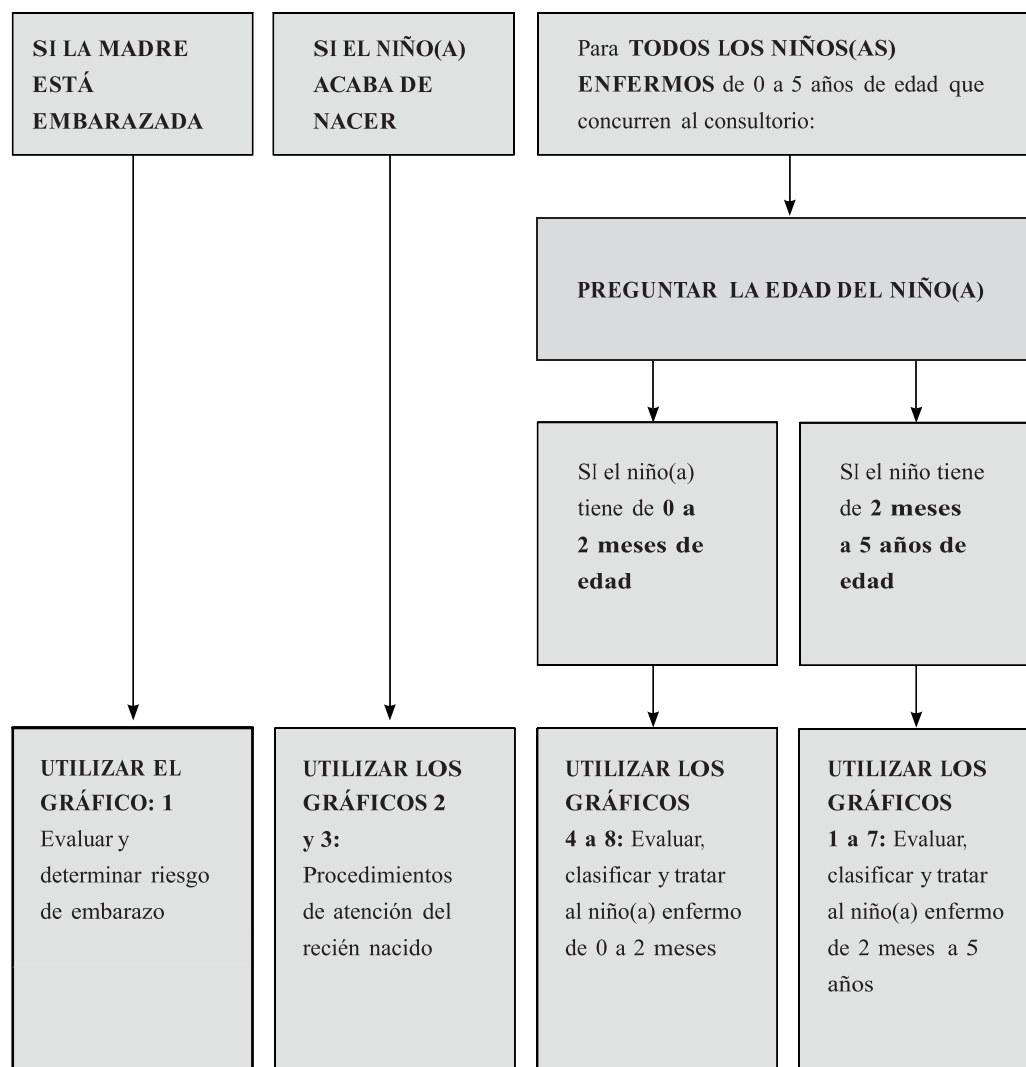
SI LA MADRE ESTÁ EMBARAZADA

SI EL NIÑO(A) ACABA DE NACER

Para TODOS LOS NIÑOS(AS) ENFERMOS de 0 a 5 años de edad que concurren al consultorio:

PREGUNTAR LA EDAD DEL NIÑO(A)

SI el niño(a) tiene de 0 a 2 meses de edad

SI el niño tiene de 2 meses a 5 años de edad

UTILIZAR EL GRÁFICO: 1 Evaluar y determinar riesgo de embarazo

UTILIZAR LOS GRÁFICOS 2 y 3: Procedimientos de atención del recién nacido

UTILIZAR LOS GRÁFICOS 4 a 8: Evaluar, clasificar y tratar al niño(a) enfermo de 0 a 2 meses

UTILIZAR LOS GRÁFICOS 1 a 7: Evaluar, clasificar y tratar al niño(a) enfermo de 2 meses a 5 años